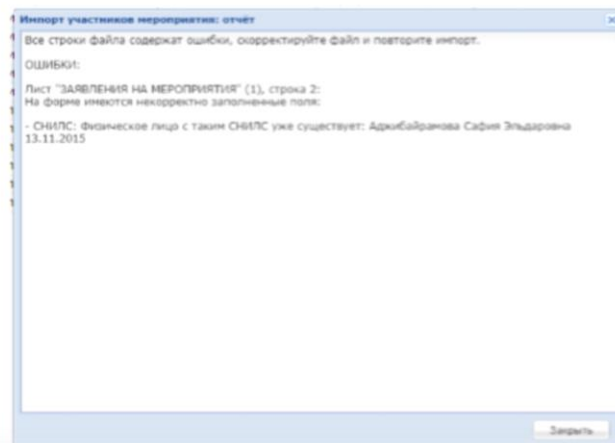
Импорт участников мероприятия: отчёт

×

Все строки файла содержат ошибки, скорректируйте файл и повторите импорт.

ОШИБКИ:

Лист "ЗАЯВЛЕНИЯ НА МЕРОПРИЯТИЯ" (1), строка 2:
На форме имеются некорректно заполненные поля:

- СНИЛС: Физическое лицо с таким СНИЛС уже существует: Аджибайрамова София Эльдаровна 13.11.2015

Закрыть